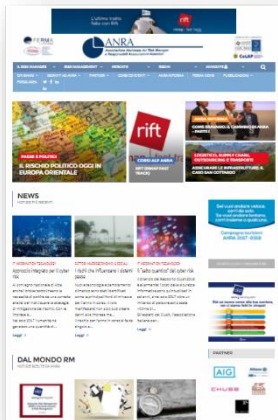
ANRA

rift

IL RISCHIO POLITICO OGGI IN EUROPA ORIENTALE

NEWS

Approccio integrato per il cyber risk

I rischi che influenzano i sistemi paese

Il "Lato quantico" del cyber risk

Leggi

Leggi

Leggi

DAL MONDO RM

PARTNER

AIG

CHUBB